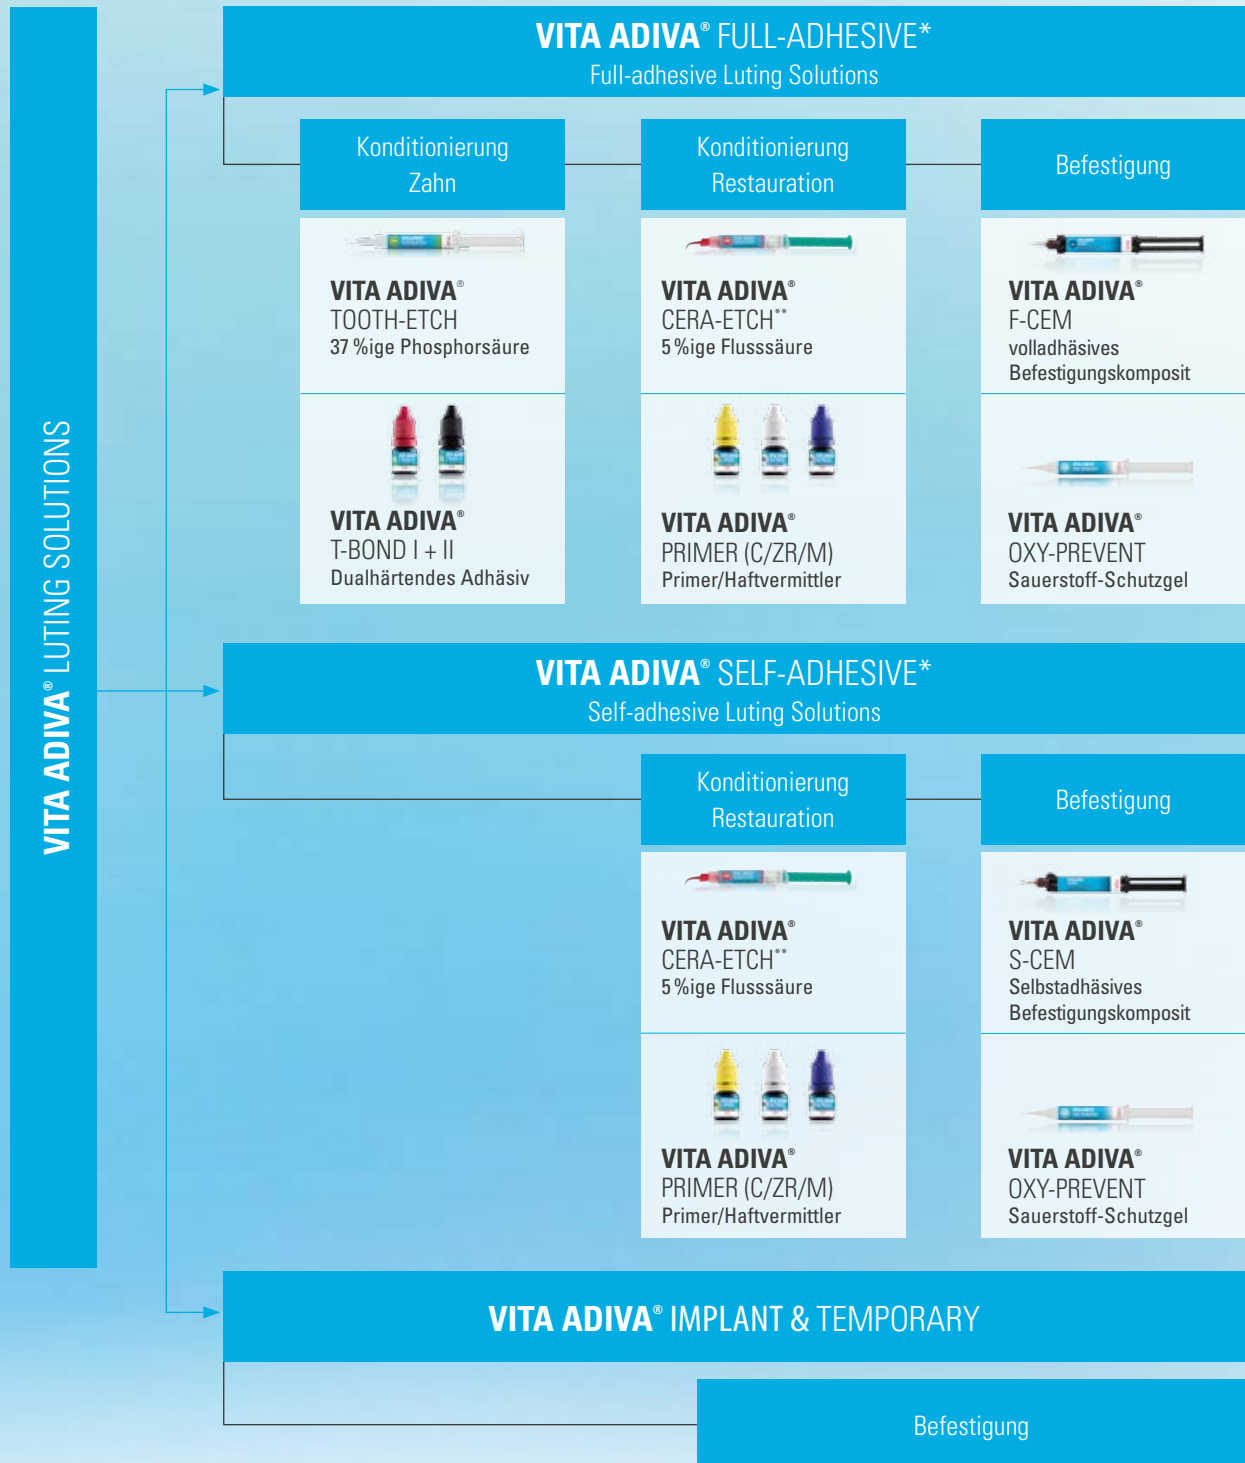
VITA ADIVA® LUTING SOLUTIONS

VITA ADIVA® FULL-ADHESIVE*
Full-adhesive Luting Solutions

Konditionierung Zahn

VITA ADIVA® TOOTH-ETCH
37 %ige Phosphorsäure

VITA ADIVA® T-BOND I + II
Dualhärtendes Adhäsiv

Konditionierung Restauration

VITA ADIVA® CERA-ETCH**
5 %ige Flusssäure

VITA ADIVA® PRIMER (C/ZR/M)
Primer/Haftvermittler

Befestigung

VITA ADIVA® F-CEM
volladhäsives Befestigungskomposit

VITA ADIVA® OXY-PREVENT
Sauerstoff-Schutzgel

VITA ADIVA® SELF-ADHESIVE*
Self-adhesive Luting Solutions

Konditionierung Restauration

VITA ADIVA® CERA-ETCH**
5 %ige Flusssäure

VITA ADIVA® PRIMER (C/ZR/M)
Primer/Haftvermittler

Befestigung

VITA ADIVA® S-CEM
Selbstadhäsives Befestigungskomposit

VITA ADIVA® OXY-PREVENT
Sauerstoff-Schutzgel

VITA ADIVA® IMPLANT & TEMPORARY

Befestigung